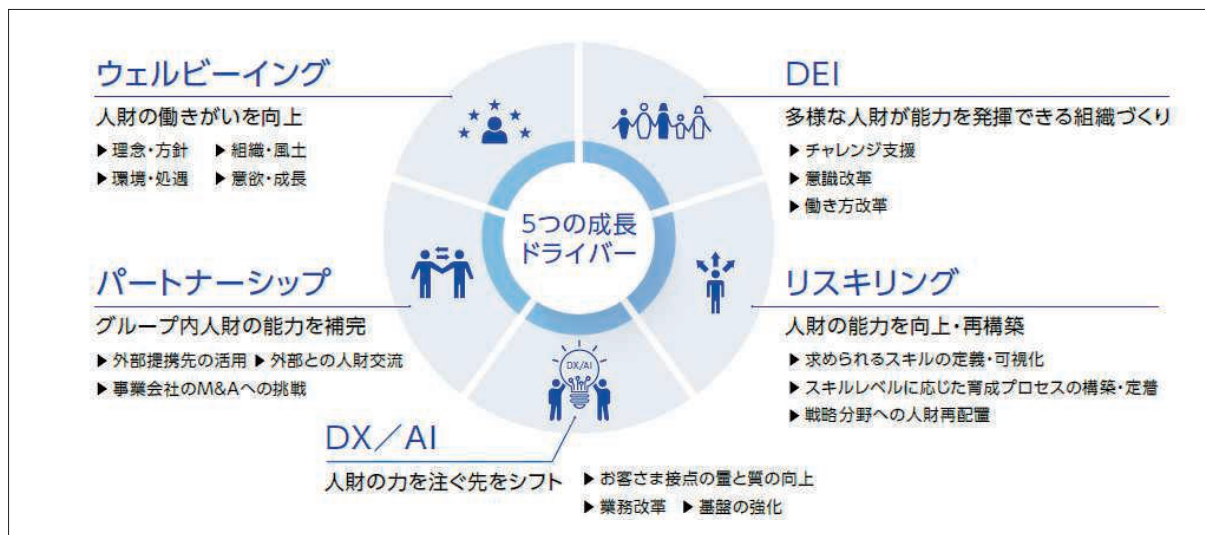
ウェルビーイング

人財の働きがいを向上

▶ 理念・方針 ▶ 組織・風土
▶ 環境・処遇 ▶ 意欲・成長

DEI

多様な人財が能力を発揮できる組織づくり

▶ チャレンジ支援
▶ 意識改革
▶ 働き方改革

5つの成長
ドライバー

パートナーシップ

グループ内人財の能力を補完

▶ 外部提携先の活用 ▶ 外部との人財交流
▶ 事業会社のM&Aへの挑戦

リスキリング

人財の能力を向上・再構築

▶ 求められるスキルの定義・可視化
▶ スキルレベルに応じた育成プロセスの構築・定着
▶ 戦略分野への人財再配置

DX/AI

DX／AI

人財の力を注ぐ先をシフト

▶ お客さま接点の量と質の向上
▶ 業務改革 ▶ 基盤の強化